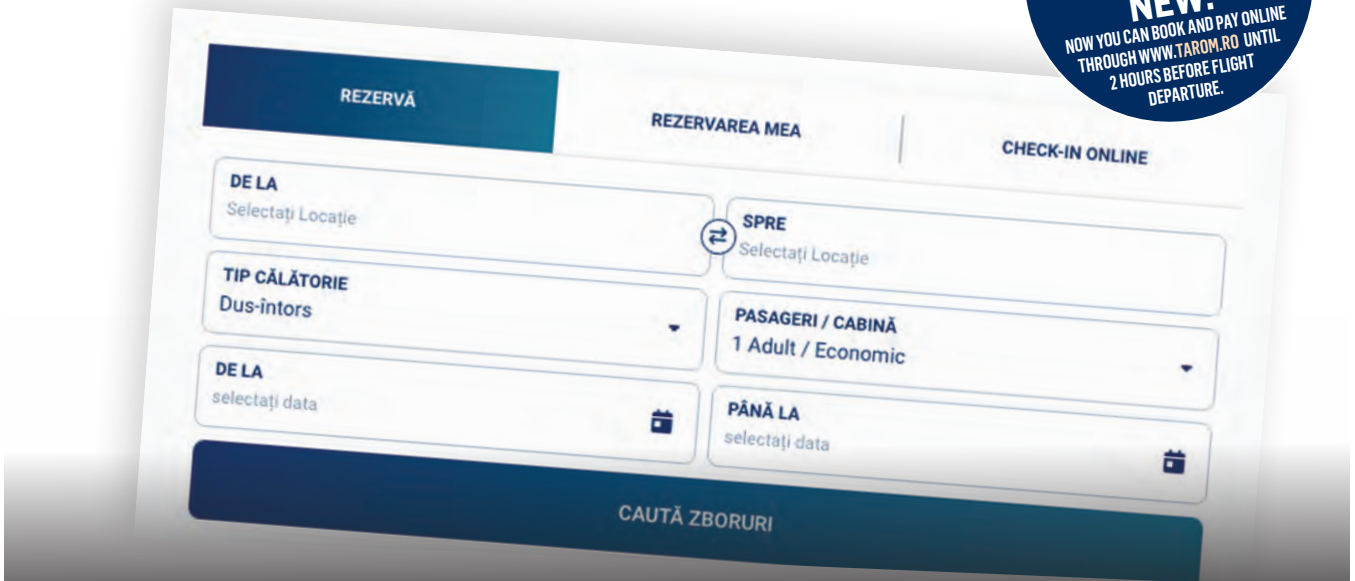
NEW!
NOW YOU CAN BOOK AND PAY ONLINE THROUGH WWW.TAROM.RO UNTIL 2 HOURS BEFORE FLIGHT DEPARTURE.

REZERVĂ

REZERVAREA MEA

CHECK-IN ONLINE

DE LA
Selectați Locație

SPRE
Selectați Locație

TIP CĂLĂTORIE
Dus-întors

PASAGERI / CABINĂ
1 Adult / Economic

DE LA
selectați data

PÂNĂ LA
selectați data

CAUTĂ ZBORURI